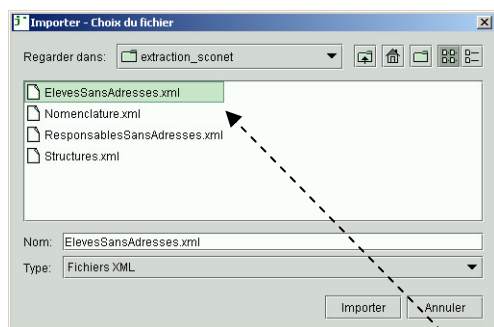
Importer - Choix du fichier

Regarder dans: extraction_sconet

ElevesSansAdresses.xml
Nomenclature.xml
ResponsablesSansAdresses.xml
Structures.xml

Nom: ElevesSansAdresses.xml

Type: Fichiers XML

Importer Annuler